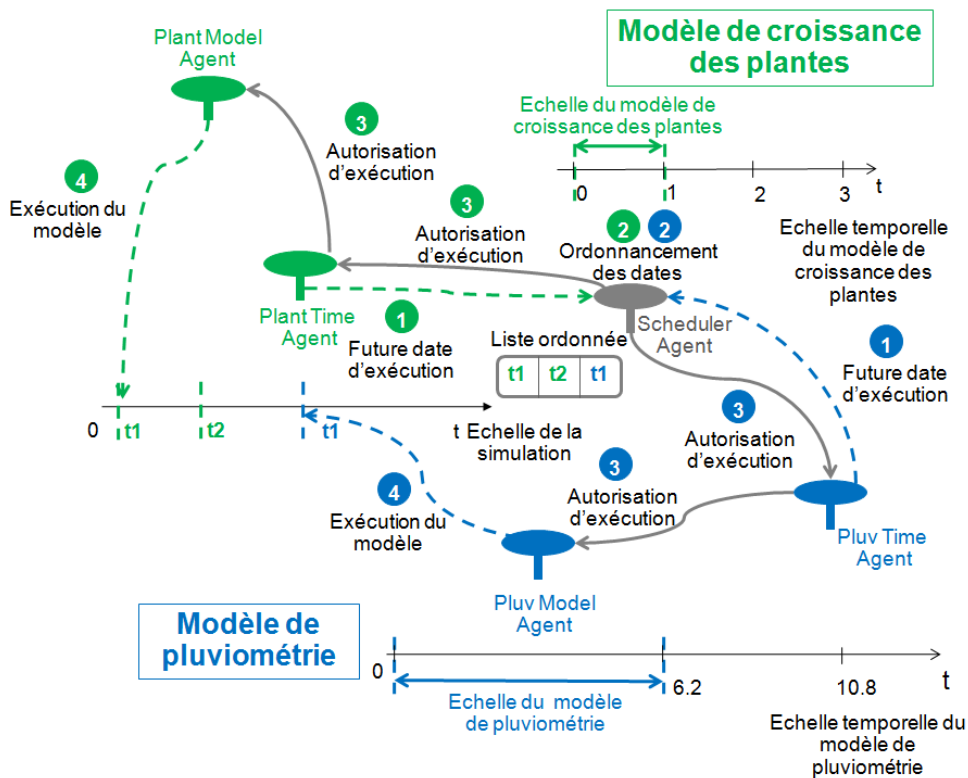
Modèle de croissance des plantes

Plant Model Agent

3
Autorisation d'exécution

4
Exécution du modèle

Echelle du modèle de croissance des plantes

0 1 2 3 t

Echelle temporelle du modèle de croissance des plantes

3
Autorisation d'exécution

2 2
Ordonnancement des dates

Plant Time Agent

1
Future date d'exécution

Scheduler Agent

Liste ordonnée

| t1 | t2 | t1 |
|---|---|---|

1
Future date d'exécution

0 t1 t2 t1 t Echelle de la simulation

3
Autorisation d'exécution

3
Autorisation d'exécution

4
Exécution du modèle

Pluv Time Agent

Pluv Model Agent

Modèle de pluviométrie

0 6.2 10.8 t

Echelle du modèle de pluviométrie

Echelle temporelle du modèle de pluviométrie